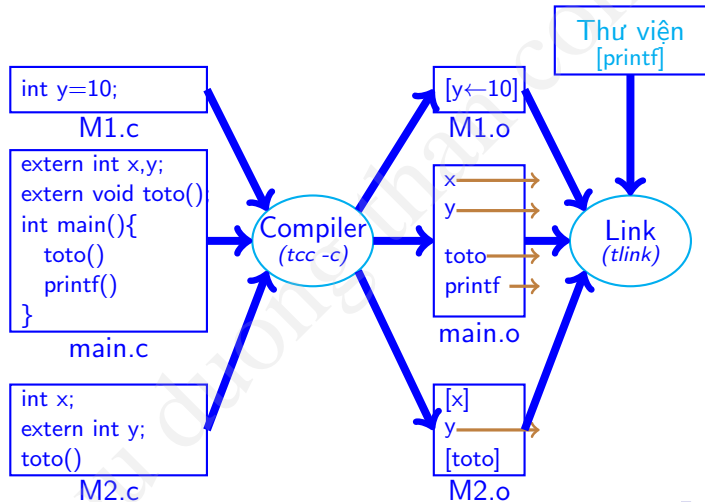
Thư viện
[printf]

int y=10;
M1.c

extern int x,y;
extern void toto();
int main(){
toto()
printf()
}
main.c

int x;
extern int y;
toto()
M2.c

Compiler
(tcc -c)

[y←10]
M1.o

x
y
toto
printf
main.o

[x]
y
[toto]
M2.o

Link
(tlink)